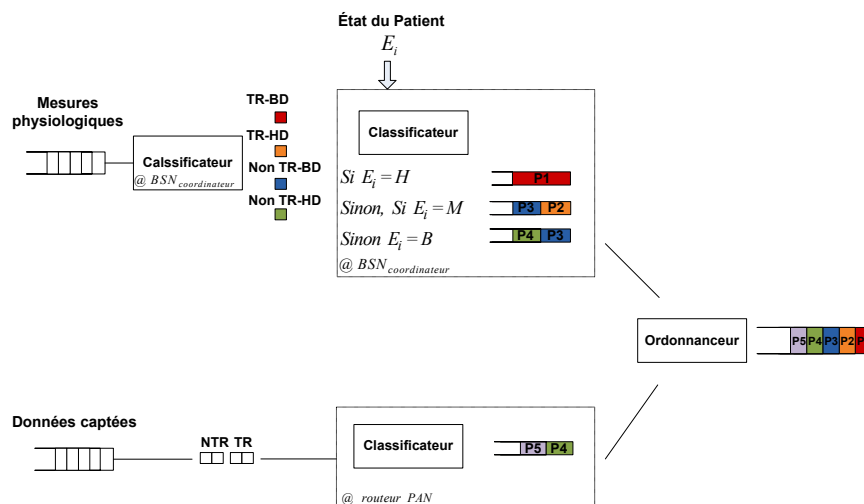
État du Patient
$E_i$

Mesures physiologiques

Calssificateur
@ $BSN_{coordinateur}$

TR-BD
TR-HD
Non TR-BD
Non TR-HD

Classificateur

$Si\ E_i = H$
P1
$Sinon,\ Si\ E_i = M$
P3 P2
$Sinon\ E_i = B$
P4 P3
@ $BSN_{coordinateur}$

Ordonnanceur

P5 P4 P3 P2 P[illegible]

Données captées

NTR TR

Classificateur

P5 P4

@ routeur PAN